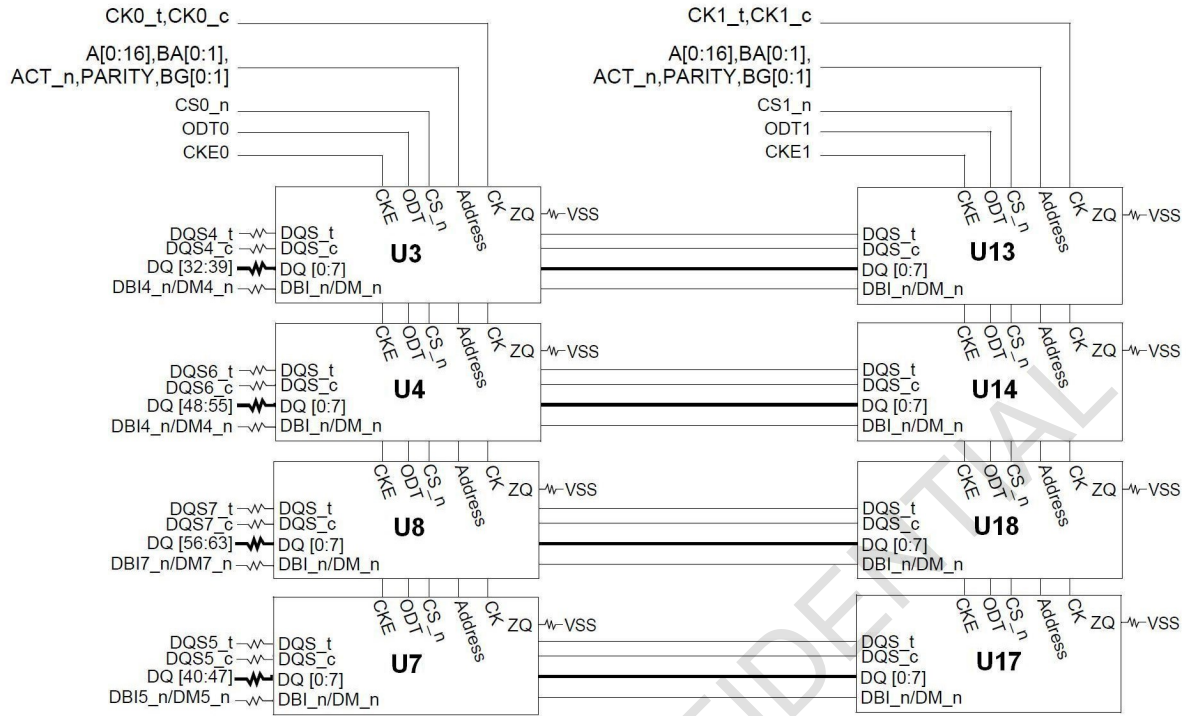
CK0_t,CK0_c
A[0:16],BA[0:1],
ACT_n,PARITY,BG[0:1]
CS0_n
ODT0
CKE0

CK1_t,CK1_c
A[0:16],BA[0:1],
ACT_n,PARITY,BG[0:1]
CS1_n
ODT1
CKE1

CKE ODT CS_n Address CK ZQ VSS
DQS4_t DQS_t
DQS4_c DQS_c
DQ [32:39] DQ [0:7]
DBI4_n/DM4_n DBI_n/DM_n
U3

CKE ODT CS_n Address CK ZQ VSS
DQS_t
DQS_c
DQ [0:7]
DBI_n/DM_n
U13

CKE ODT CS_n Address CK ZQ VSS
DQS6_t DQS_t
DQS6_c DQS_c
DQ [48:55] DQ [0:7]
DBI4_n/DM4_n DBI_n/DM_n
U4

CKE ODT CS_n Address CK ZQ VSS
DQS_t
DQS_c
DQ [0:7]
DBI_n/DM_n
U14

CKE ODT CS_n Address CK ZQ VSS
DQS7_t DQS_t
DQS7_c DQS_c
DQ [56:63] DQ [0:7]
DBI7_n/DM7_n DBI_n/DM_n
U8

CKE ODT CS_n Address CK ZQ VSS
DQS_t
DQS_c
DQ [0:7]
DBI_n/DM_n
U18

CKE ODT CS_n Address CK ZQ VSS
DQS5_t DQS_t
DQS5_c DQS_c
DQ [40:47] DQ [0:7]
DBI5_n/DM5_n DBI_n/DM_n
U7

CKE ODT CS_n Address CK ZQ VSS
DQS_t
DQS_c
DQ [0:7]
DBI_n/DM_n
U17

CONFIDENTIAL